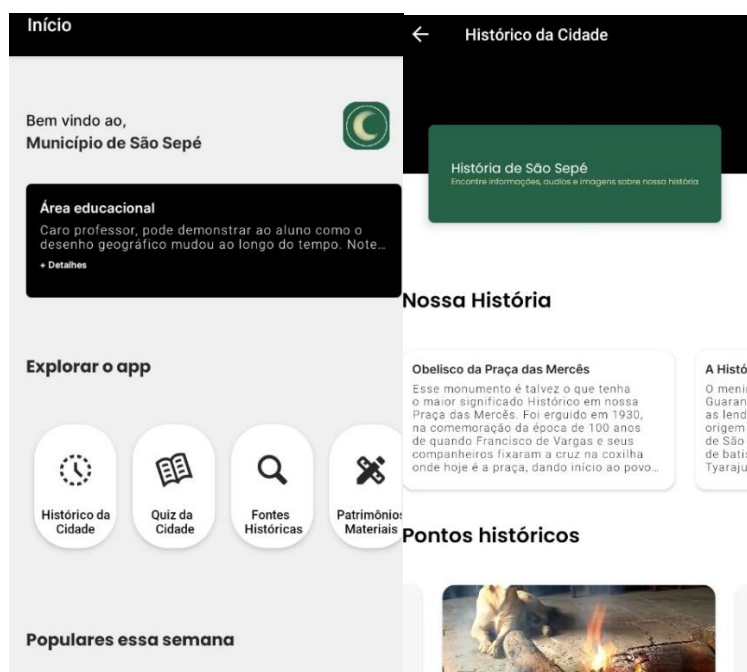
Início

Bem vindo ao,
Município de São Sepé

Área educacional
Caro professor, pode demonstrar ao aluno como o desenho geográfico mudou ao longo do tempo. Note...
+ Detalhes

Explorar o app

Histórico da Cidade

Quiz da Cidade

Fontes Históricas

Patrimônios Materiais

Populares essa semana

Histórico da Cidade

História de São Sepé
Encontre informações, audios e imagens sobre nossa história

Nossa História

Obelisco da Praça das Mercês
Esse monumento é talvez o que tenha o maior significado Histórico em nossa Praça das Mercês. Foi erguido em 1930, na comemoração da época de 100 anos de quando Francisco de Vargas e seus companheiros fixaram a cruz na coxilha onde hoje é a praça, dando início ao povo...

A Histó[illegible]
O meni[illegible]
Guaran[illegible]
as lend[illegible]
origem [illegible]
de São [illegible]
de batis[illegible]
Tyaraju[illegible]

Pontos históricos